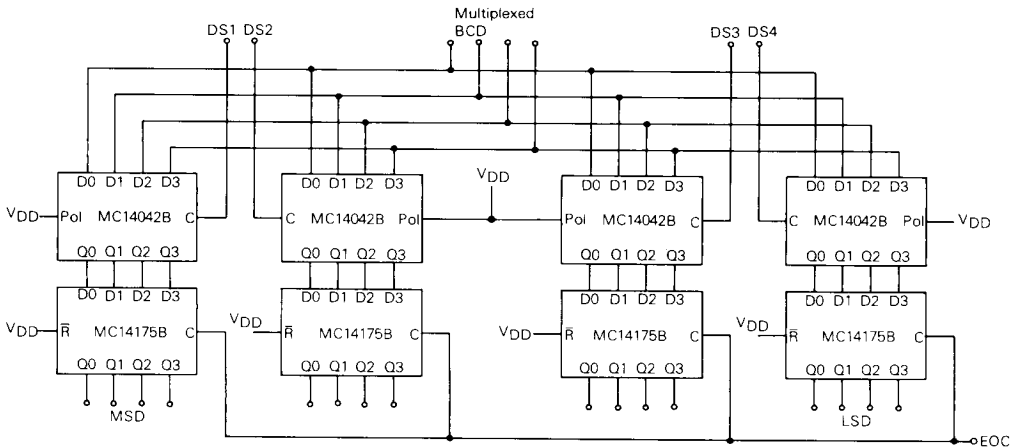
DS1 DS2

Multiplexed BCD

DS3 DS4

D0 D1 D2 D3
$V_{DD}$ Pol MC14042B C
Q0 Q1 Q2 Q3

D0 D1 D2 D3
C MC14042B Pol
Q0 Q1 Q2 Q3

$V_{DD}$

D0 D1 D2 D3
Pol MC14042B C
Q0 Q1 Q2 Q3

D0 D1 D2 D3
C MC14042B Pol $V_{DD}$
Q0 Q1 Q2 Q3

D0 D1 D2 D3
$V_{DD}$ $\overline{R}$ MC14175B C
Q0 Q1 Q2 Q3
MSD

$V_{DD}$
D0 D1 D2 D3
$\overline{R}$ MC14175B C
Q0 Q1 Q2 Q3

D0 D1 D2 D3
$V_{DD}$ $\overline{R}$ MC14175B C
Q0 Q1 Q2 Q3

$V_{DD}$
D0 D1 D2 D3
$\overline{R}$ MC14175B C
Q0 Q1 Q2 Q3
LSD

EOC